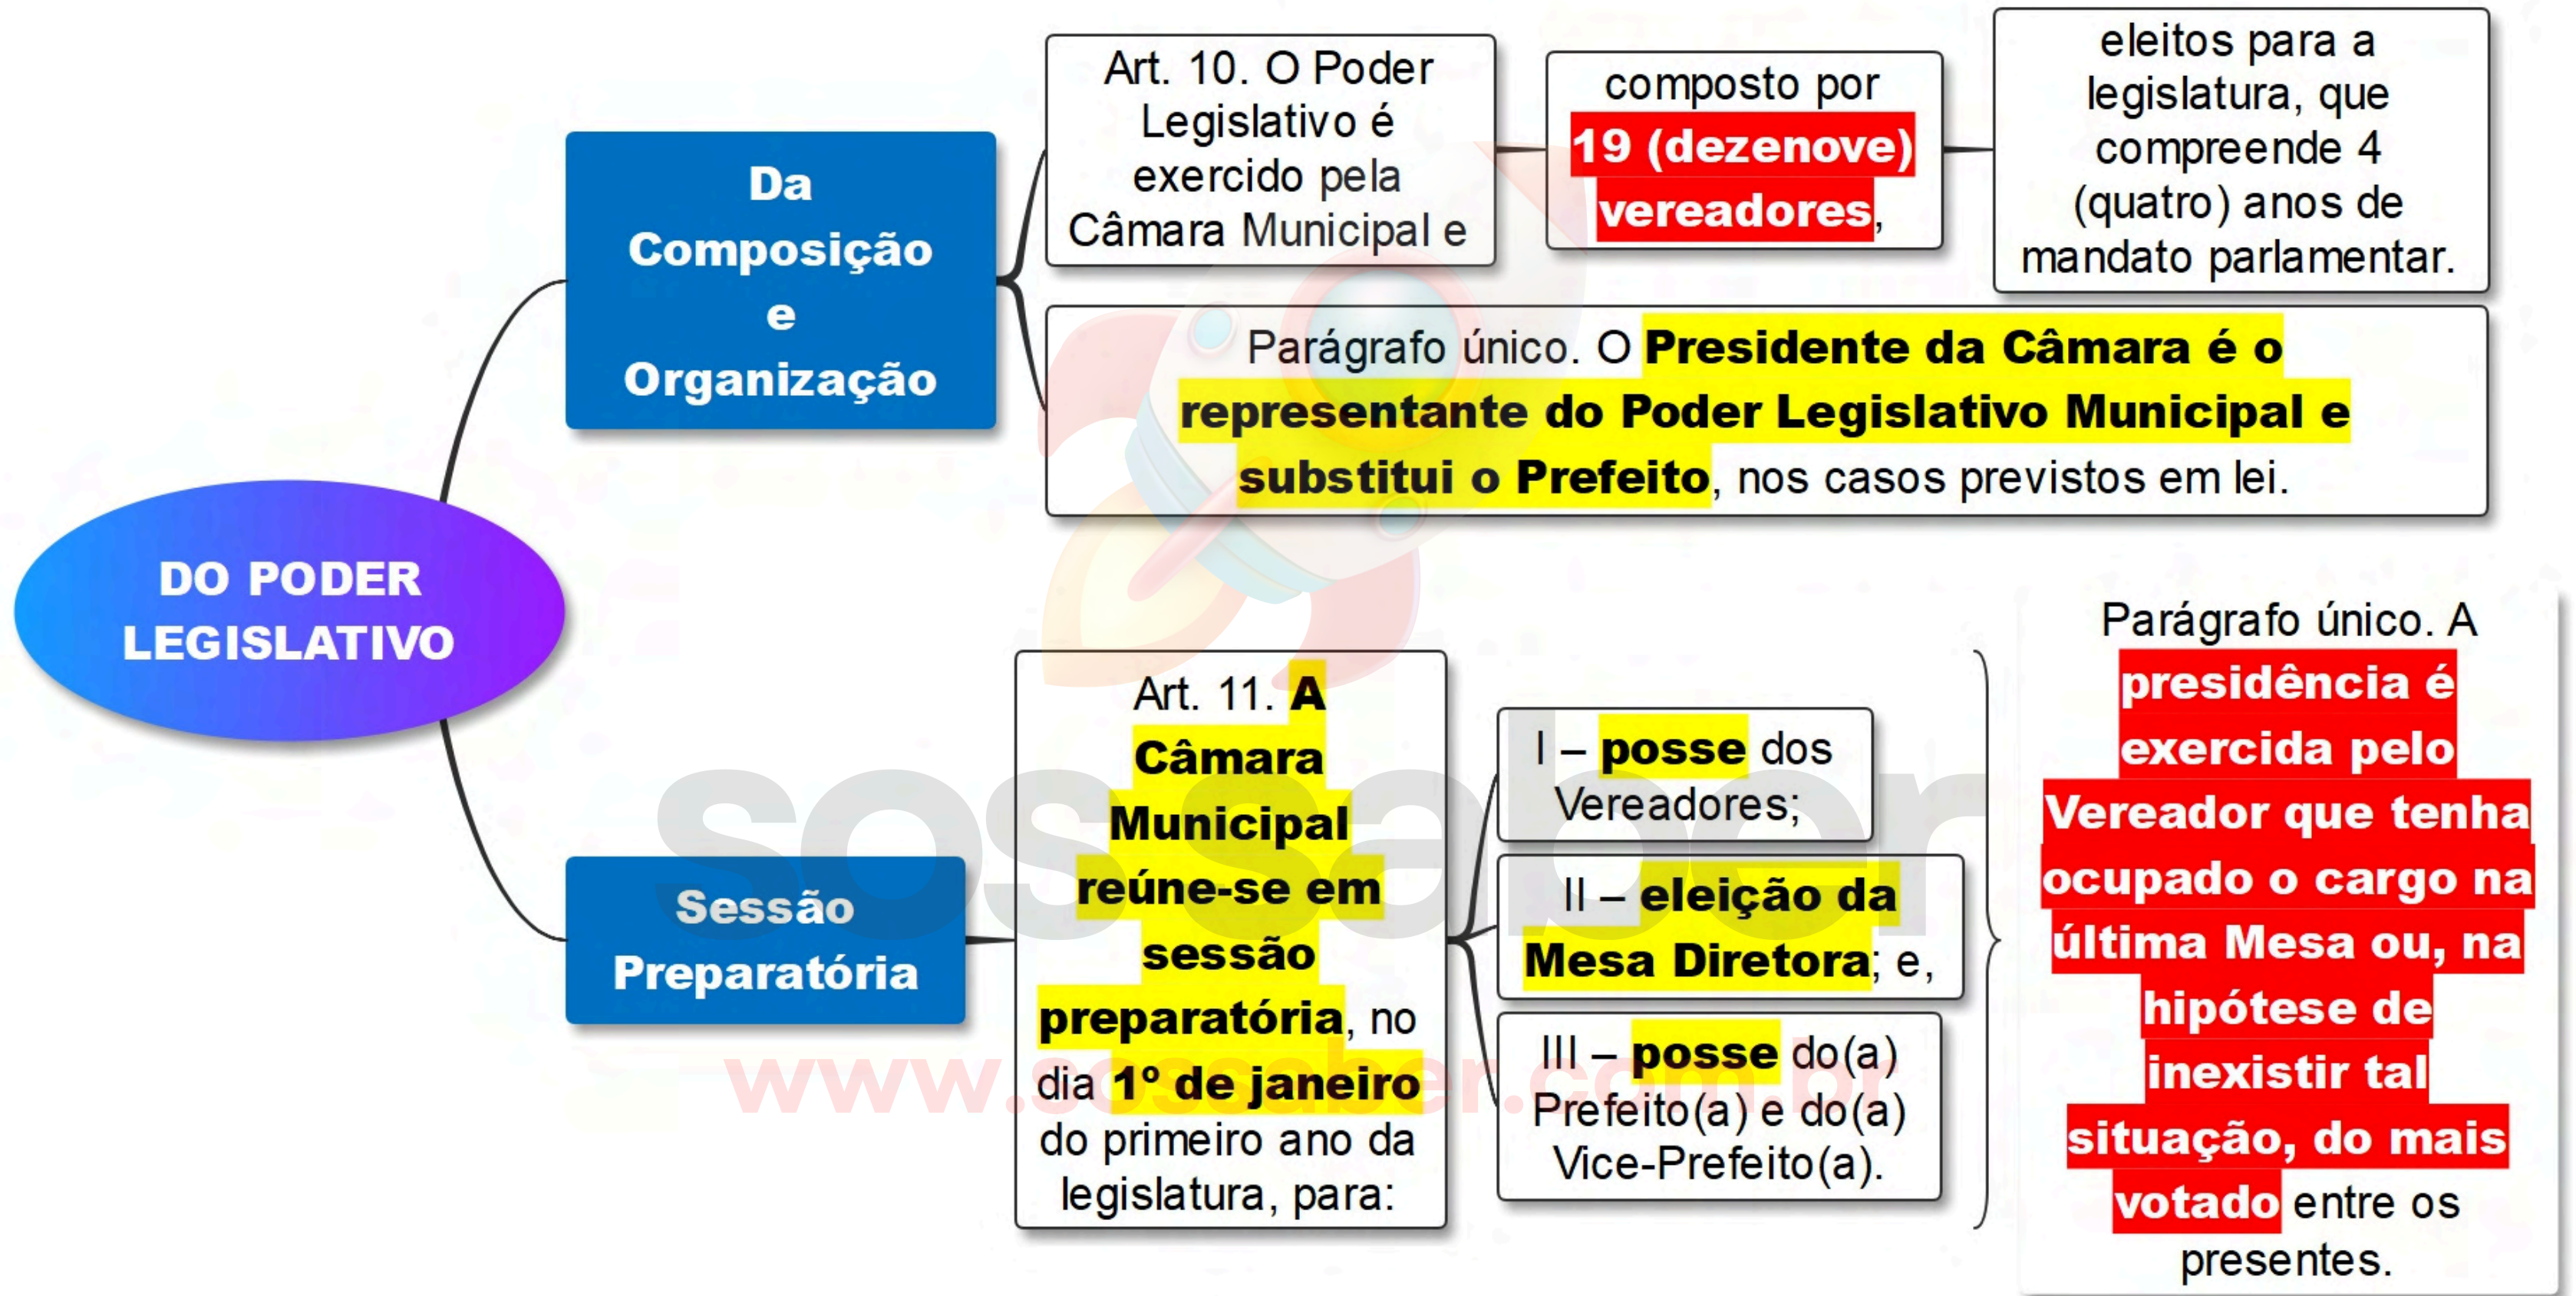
DO PODER LEGISLATIVO

Da Composição e Organização

Art. 10. O Poder Legislativo é exercido pela Câmara Municipal e

composto por 19 (dezenove) vereadores,

eleitos para a legislatura, que compreende 4 (quatro) anos de mandato parlamentar.

Parágrafo único. O Presidente da Câmara é o representante do Poder Legislativo Municipal e substitui o Prefeito, nos casos previstos em lei.

Sessão Preparatória

Art. 11. A Câmara Municipal reúne-se em sessão preparatória, no dia 1º de janeiro do primeiro ano da legislatura, para:

I – posse dos Vereadores;

II – eleição da Mesa Diretora; e,

III – posse do(a) Prefeito(a) e do(a) Vice-Prefeito(a).

Parágrafo único. A presidência é exercida pelo Vereador que tenha ocupado o cargo na última Mesa ou, na hipótese de inexistir tal situação, do mais votado entre os presentes.

sossaber
www.sossaber.com.br